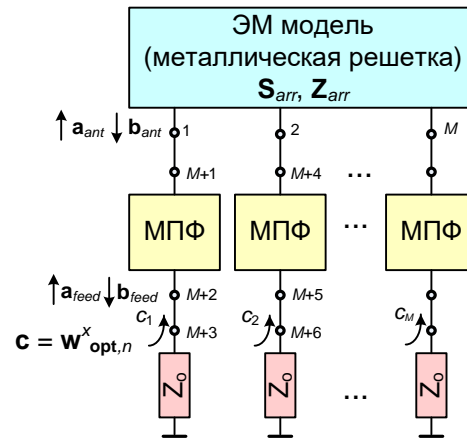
ЭМ модель
(металлическая решетка)
$\mathbf{S}_{arr}$, $\mathbf{Z}_{arr}$

$\uparrow \mathbf{a}_{ant} \downarrow \mathbf{b}_{ant}$ 1
2
$M$
$M$+1
$M$+4
...
МПФ
МПФ
...
МПФ
$\uparrow \mathbf{a}_{feed} \downarrow \mathbf{b}_{feed}$ $M$+2
$M$+5
$c_1$
$c_2$
$c_M$
$\mathbf{c} = \mathbf{w}^{x}_{\mathbf{opt},n}$
$M$+3
$M$+6
$Z_0$
$Z_0$
...
$Z_0$